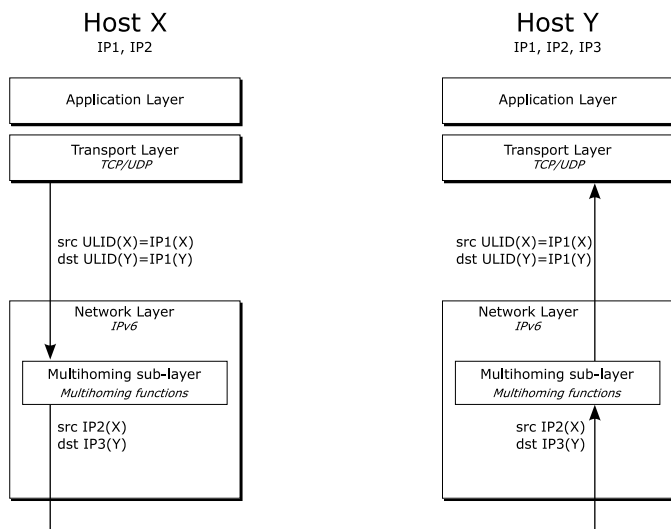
Host X
IP1, IP2

Application Layer

Transport Layer
*TCP/UDP*

src ULID(X)=IP1(X)
dst ULID(Y)=IP1(Y)

Network Layer
*IPv6*

Multihoming sub-layer
*Multihoming functions*

src IP2(X)
dst IP3(Y)

Host Y
IP1, IP2, IP3

Application Layer

Transport Layer
*TCP/UDP*

src ULID(X)=IP1(X)
dst ULID(Y)=IP1(Y)

Network Layer
*IPv6*

Multihoming sub-layer
*Multihoming functions*

src IP2(X)
dst IP3(Y)